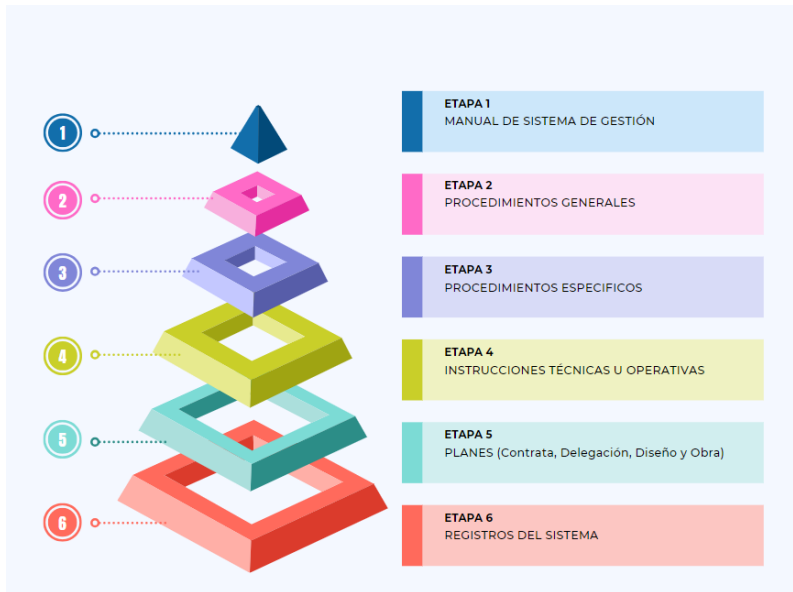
1
2
3
4
5
6

ETAPA 1
MANUAL DE SISTEMA DE GESTIÓN

ETAPA 2
PROCEDIMIENTOS GENERALES

ETAPA 3
PROCEDIMIENTOS ESPECIFICOS

ETAPA 4
INSTRUCCIONES TÉCNICAS U OPERATIVAS

ETAPA 5
PLANES (Contrata, Delegación, Diseño y Obra)

ETAPA 6
REGISTROS DEL SISTEMA